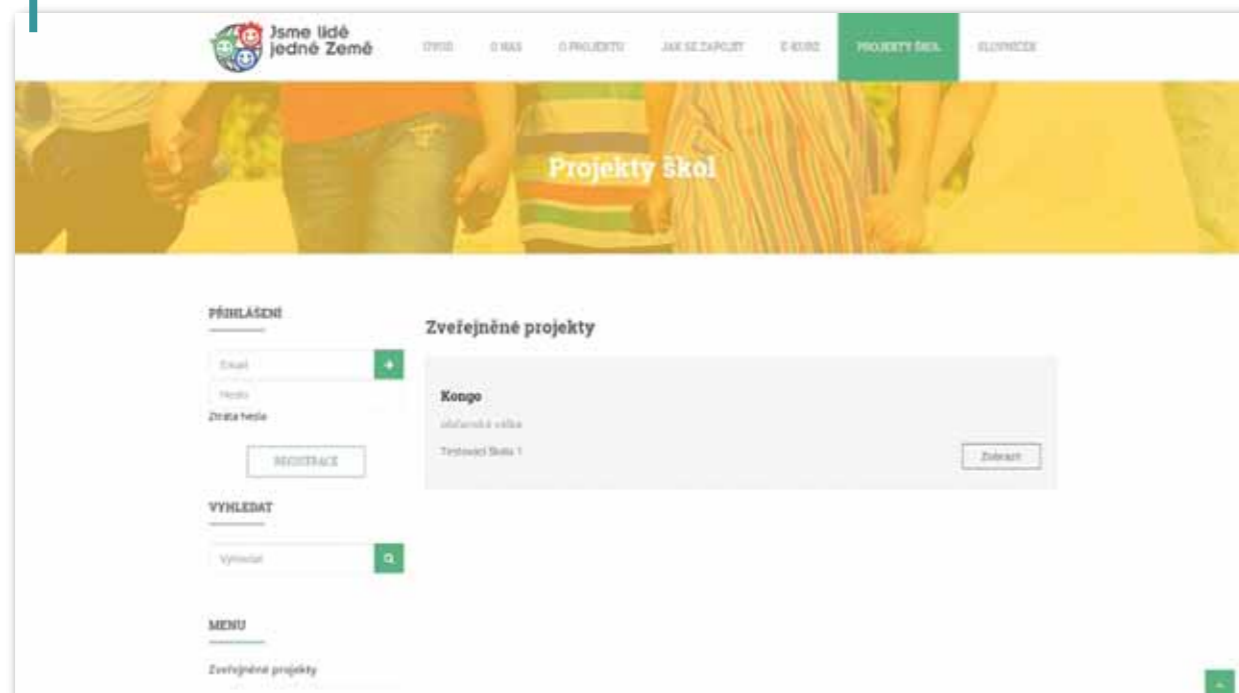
Jsme lidé jedné Země

ÚVOD O NÁS O PROJEKTU JAK SE ZAPOJIT E-KURZ PROJEKTY ŠKOL SLOVNÍČEK

Projekty škol

PŘIHLÁŠENÍ

Email

Heslo

Ztráta hesla

REGISTRACE

VYHLEDAT

Vyhledat

MENU

Zveřejněné projekty

Zveřejněné projekty

Kongo

občanská válka

Testovací škola 1

Zobrazit